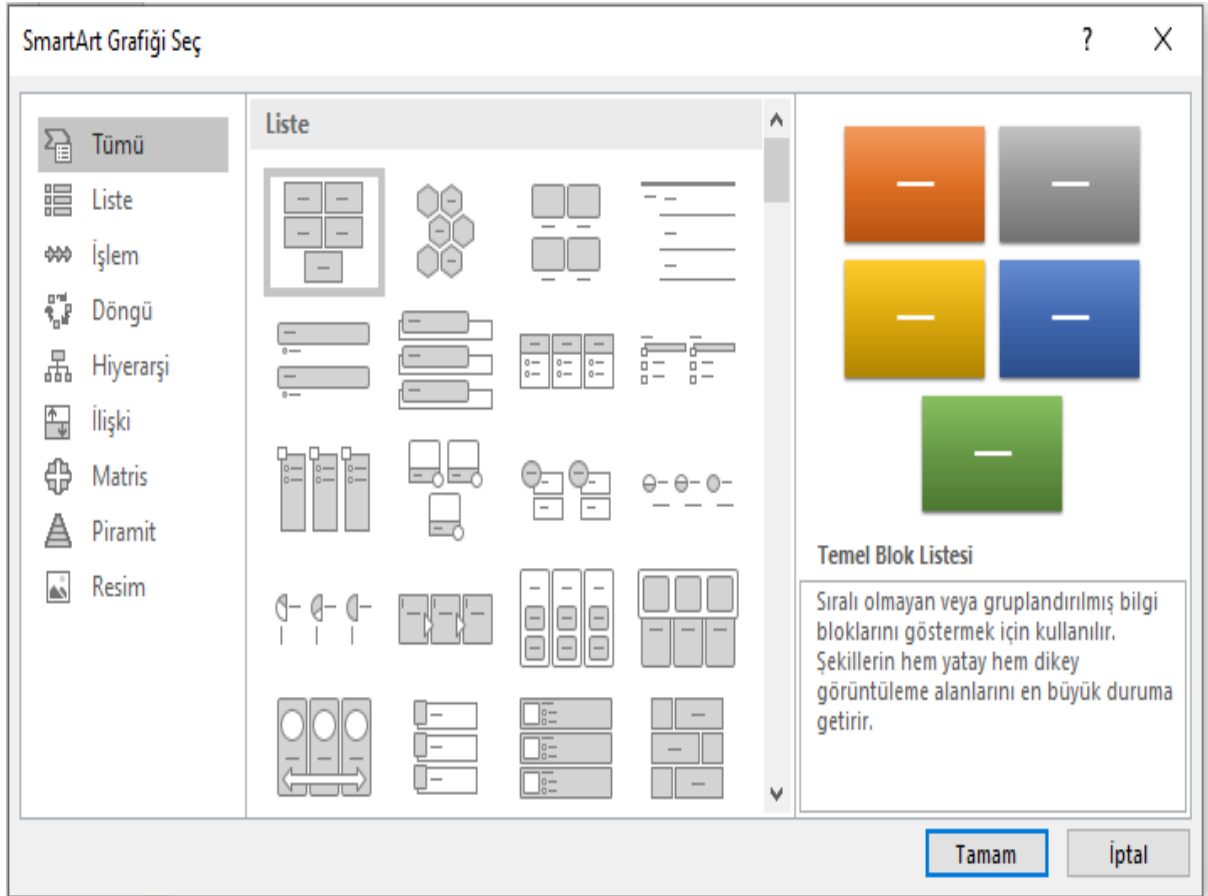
SmartArt Grafiği Seç

?

X

Tümü

Liste

İşlem

Döngü

Hiyerarşi

İlişki

Matris

Piramit

Resim

Liste

Temel Blok Listesi

Sıralı olmayan veya gruplandırılmış bilgi bloklarını göstermek için kullanılır. Şekillerin hem yatay hem dikey görüntüleme alanlarını en büyük duruma getirir.

Tamam

İptal